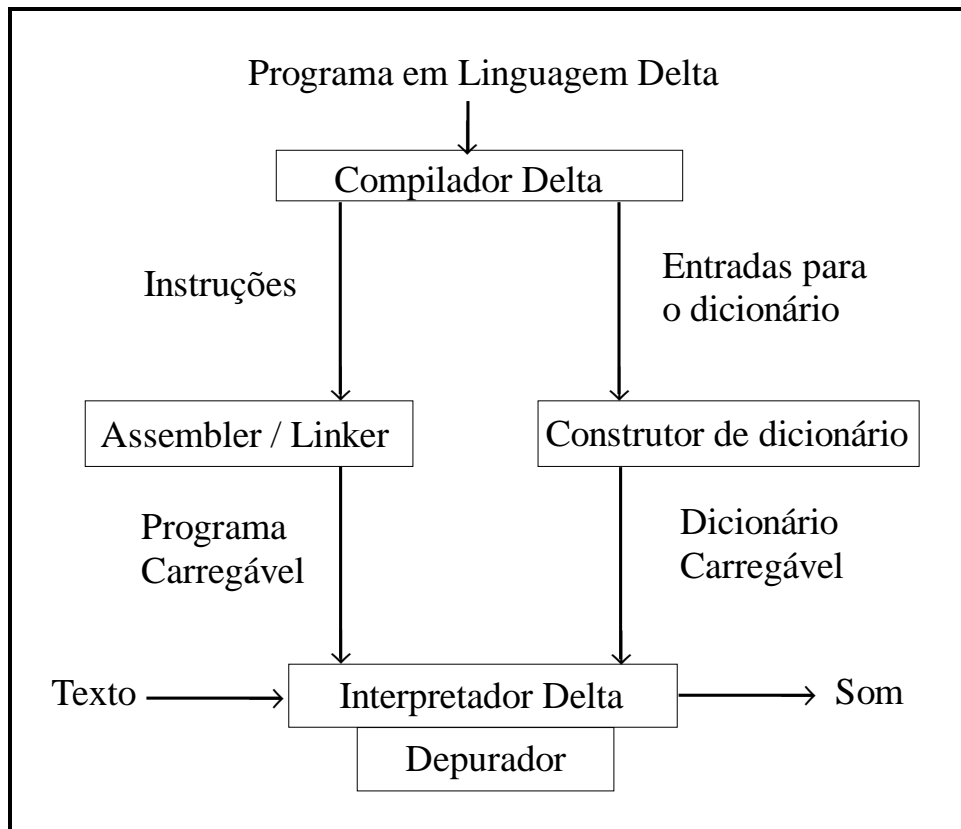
Programa em Linguagem Delta

Compilador Delta

Instruções

Entradas para o dicionário

Assembler / Linker

Construtor de dicionário

Programa Carregável

Dicionário Carregável

Texto

Interpretador Delta

Som

Depurador